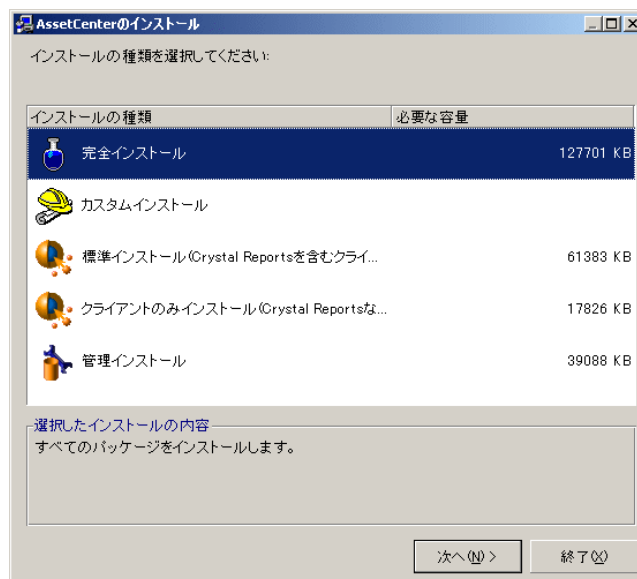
AssetCenterのインストール

インストールの種類を選択してください:

| インストールの種類 | 必要な容量 |
|---|---|
| 完全インストール | 127701 KB |
| カスタムインストール | |
| 標準インストール(Crystal Reportsを含むクライ... | 61383 KB |
| クライアントのみインストール(Crystal Reportsな... | 17826 KB |
| 管理インストール | 39088 KB |

選択したインストールの内容
すべてのパッケージをインストールします。

次へ(N)>
終了(X)